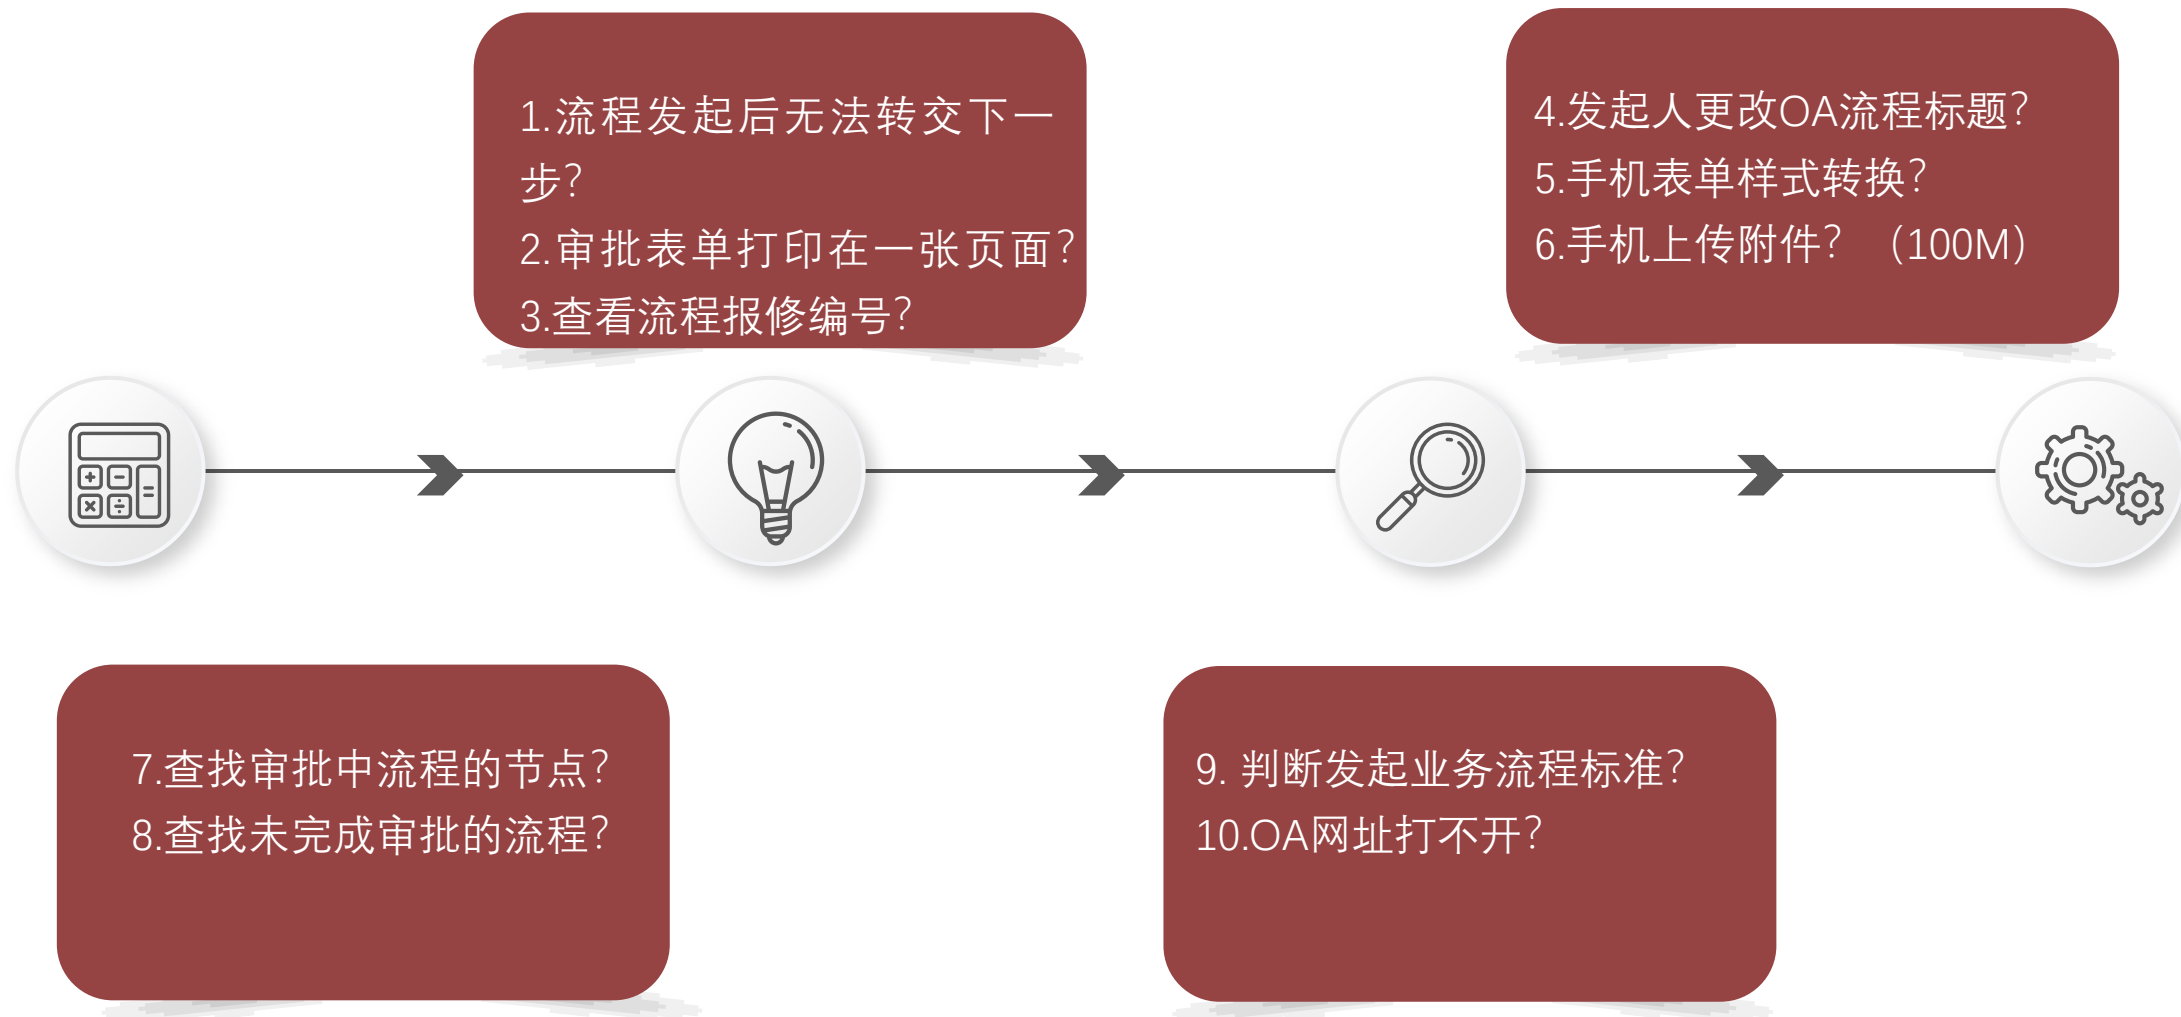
1.流程发起后无法转交下一步?
2.审批表单打印在一张页面?
3.查看流程报修编号?

4.发起人更改OA流程标题?
5.手机表单样式转换?
6.手机上传附件? （100M）

7.查找审批中流程的节点?
8.查找未完成审批的流程?

9. 判断发起业务流程标准?
10.OA网址打不开?